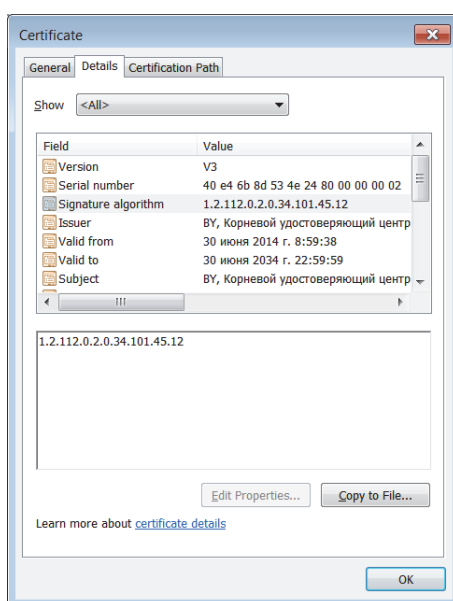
Certificate

General | Details | Certification Path

Show <All>

| Field | Value |
|---|---|
| Version | V3 |
| Serial number | 40 e4 6b 8d 53 4e 24 80 00 00 00 02 |
| Signature algorithm | 1.2.112.0.2.0.34.101.45.12 |
| Issuer | BY, Корневой удостоверяющий центр |
| Valid from | 30 июня 2014 г. 8:59:38 |
| Valid to | 30 июня 2034 г. 22:59:59 |
| Subject | BY, Корневой удостоверяющий центр |

1.2.112.0.2.0.34.101.45.12

Edit Properties... Copy to File...

Learn more about certificate details

OK